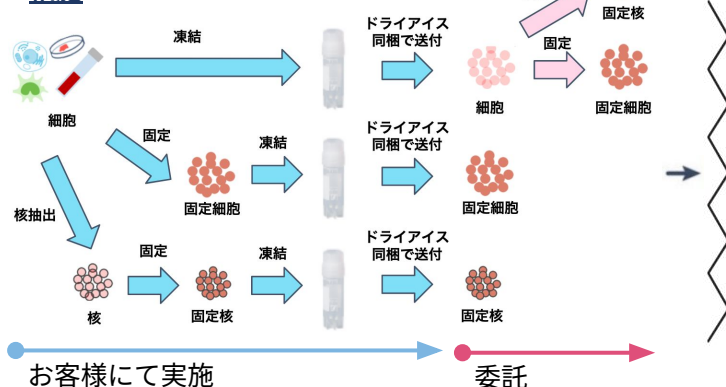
凍結

ドライアイス同梱で送付

固定核

固定

細胞

固定細胞

細胞

固定

凍結

ドライアイス同梱で送付

固定細胞

固定細胞

核抽出

固定

凍結

ドライアイス同梱で送付

核

固定核

固定核

お客様にて実施

委託